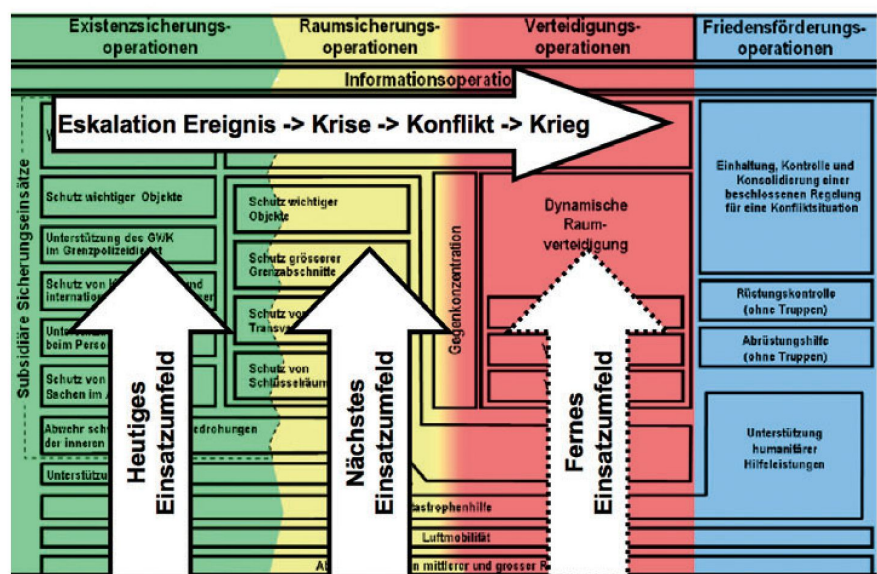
Existenzsicherungsoperationen

Raumsicherungsoperationen

Verteidigungsoperationen

Friedensförderungsoperationen

Informationsoperatio

Eskalation Ereignis -> Krise -> Konflikt -> Krieg

Subsidiäre Sicherungseinsätze

W

Schutz wichtiger Objekte

Unterstützung des GWK im Grenzpolizeidienst

Schutz von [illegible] und internatio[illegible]

Unter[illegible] beim Person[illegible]

Schutz von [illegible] Sachen im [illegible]

Abwehr sch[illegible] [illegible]edrohungen der inneren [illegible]

Unterstützu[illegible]

Schutz wichtiger Objekte

Schutz grösserer Grenzabschnitte

Schutz vo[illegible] Transv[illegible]

Schutz von Schlüsselräum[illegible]

Gegenkonzentration

Dynamische Raumverteidigung

Einhaltung, Kontrolle und Konsolidierung einer beschlossenen Regelung für eine Konfliktsituation

Rüstungskontrolle (ohne Truppen)

Abrüstungshilfe (ohne Truppen)

Unterstützung humanitärer Hilfeleistungen

Heutiges Einsatzumfeld

Nächstes Einsatzumfeld

Fernes Einsatzumfeld

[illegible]astrophenhilfe

Luftmobilität

A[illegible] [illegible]n mittlerer und grosser R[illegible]